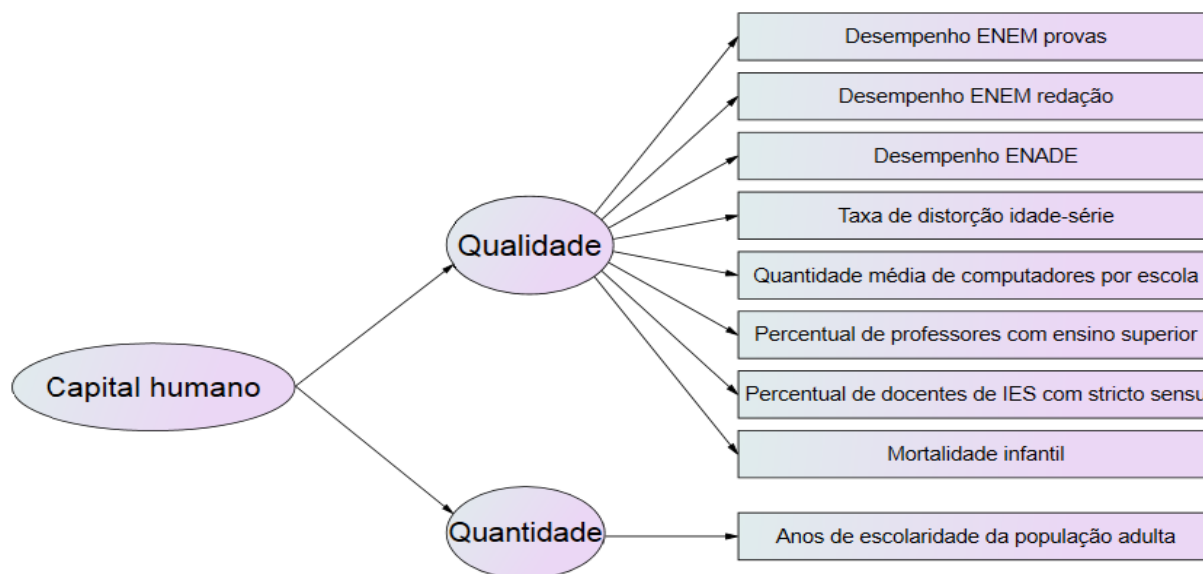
Capital humano

Qualidade

Desempenho ENEM provas

Desempenho ENEM redação

Desempenho ENADE

Taxa de distorção idade-série

Quantidade média de computadores por escola

Percentual de professores com ensino superior

Percentual de docentes de IES com stricto sensu

Mortalidade infantil

Quantidade

Anos de escolaridade da população adulta